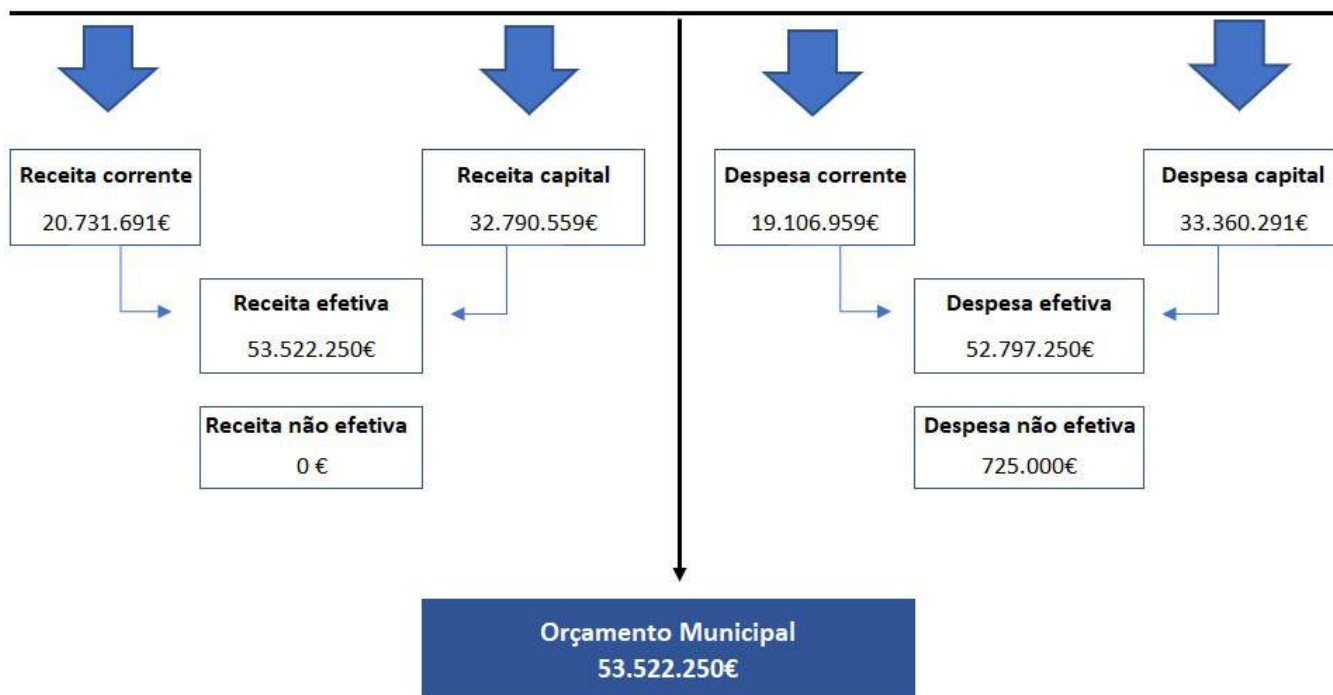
Receita corrente
20.731.691€

Receita capital
32.790.559€

Receita efetiva
53.522.250€

Receita não efetiva
0 €

Despesa corrente
19.106.959€

Despesa capital
33.360.291€

Despesa efetiva
52.797.250€

Despesa não efetiva
725.000€

Orçamento Municipal
53.522.250€